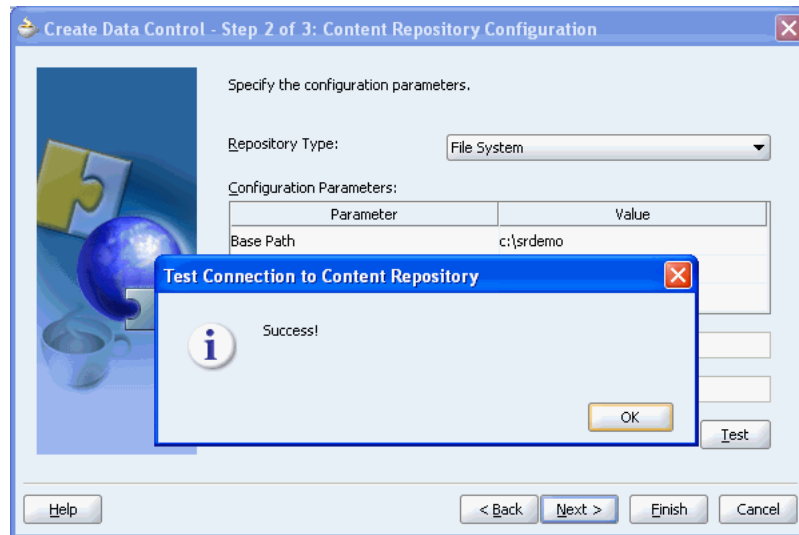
Create Data Control - Step 2 of 3: Content Repository Configuration

Specify the configuration parameters.

Repository Type: File System

Configuration Parameters:

| Parameter | Value |
|---|---|
| Base Path | c:\srdemo |

Test Connection to Content Repository

Success!

OK

Test

Help

< Back

Next >

Finish

Cancel